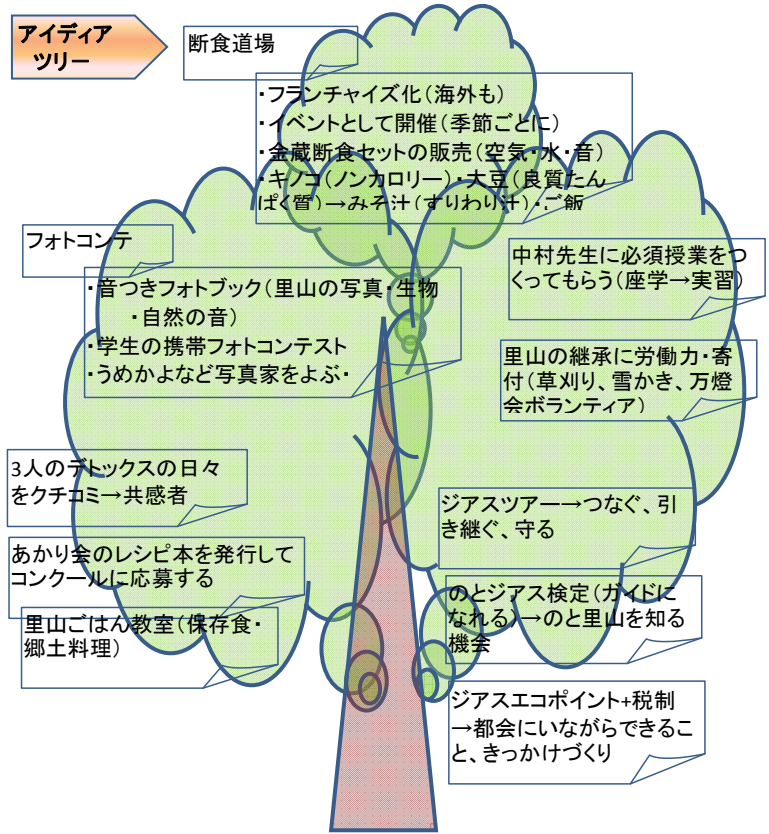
アイディア
ツリー

断食道場

・フランチャイズ化（海外も）
・イベントとして開催（季節ごとに）
・金蔵断食セットの販売（空気・水・音）
・キノコ（ノンカロリー）・大豆（良質たんぱく質）→みそ汁（すりわり汁）・ご飯

フォトコンテ

・音つきフォトブック（里山の写真・生物・自然の音）
・学生の携帯フォトコンテスト
・うめかよなど写真家をよぶ・

中村先生に必須授業をつくってもらう（座学→実習）

里山の継承に労働力・寄付（草刈り、雪かき、万燈会ボランティア）

3人のデトックスの日々をクチコミ→共感者

あかり会のレシピ本を発行してコンクールに応募する

里山ごはん教室（保存食・郷土料理）

ジアスツアー→つなぐ、引き継ぐ、守る

のとジアス検定（ガイドになれる）→のと里山を知る機会

ジアスエコポイント+税制→都会にいながらできること、きっかけづくり